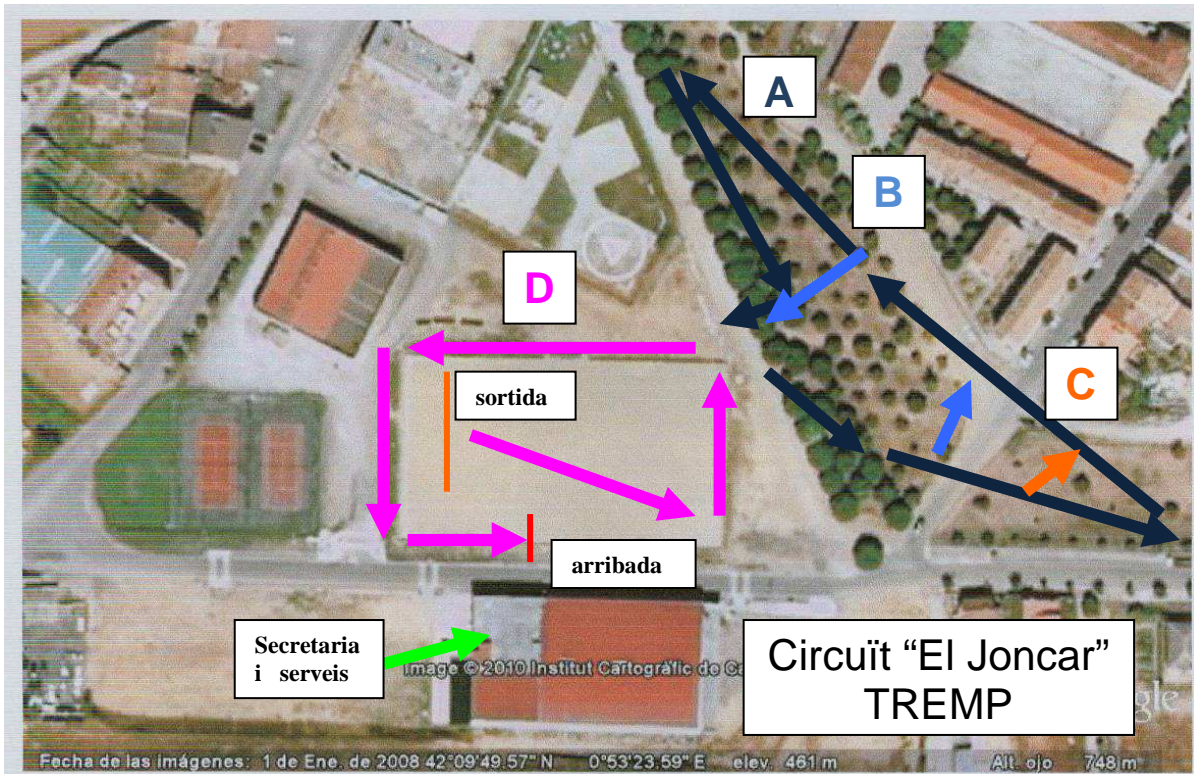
A

B

D

C

sortida

arribada

Secretaria i serveis

Image © 2010 Institut Cartogràfic de Ca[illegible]

Circuït “El Joncar” TREMP

gle

Fecha de las imágenes: 1 de Ene. de 2008 42°09'49.57" N 0°53'23.59" E elev. 461 m Alt. ojo 748 m